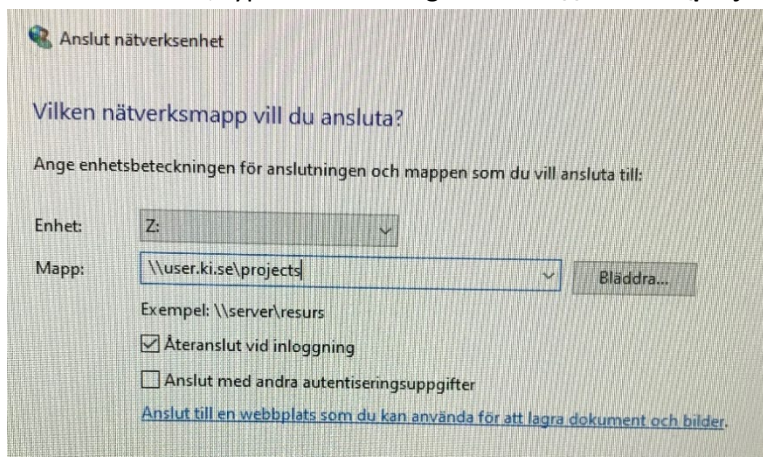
Anslut nätverksenhet

Vilken nätverksmapp vill du ansluta?

Ange enhetsbeteckningen för anslutningen och mappen som du vill ansluta till:

Enhet: Z:

Mapp: \\user.ki.se\projects

Bläddra...

Exempel: \\server\resurs

☑ Återanslut vid inloggning

☐ Anslut med andra autentiseringsuppgifter

Anslut till en webbplats som du kan använda för att lagra dokument och bilder.